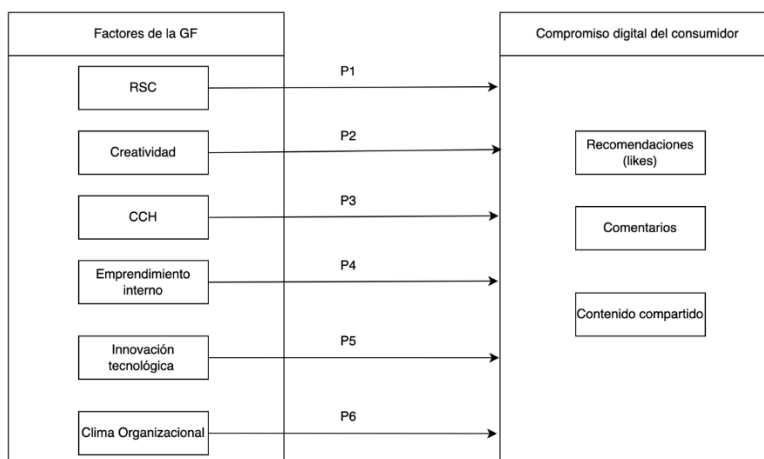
Factores de la GF

RSC

Creatividad

CCH

Emprendimiento interno

Innovación tecnológica

Clima Organizacional

P1

P2

P3

P4

P5

P6

Compromiso digital del consumidor

Recomendaciones (likes)

Comentarios

Contenido compartido